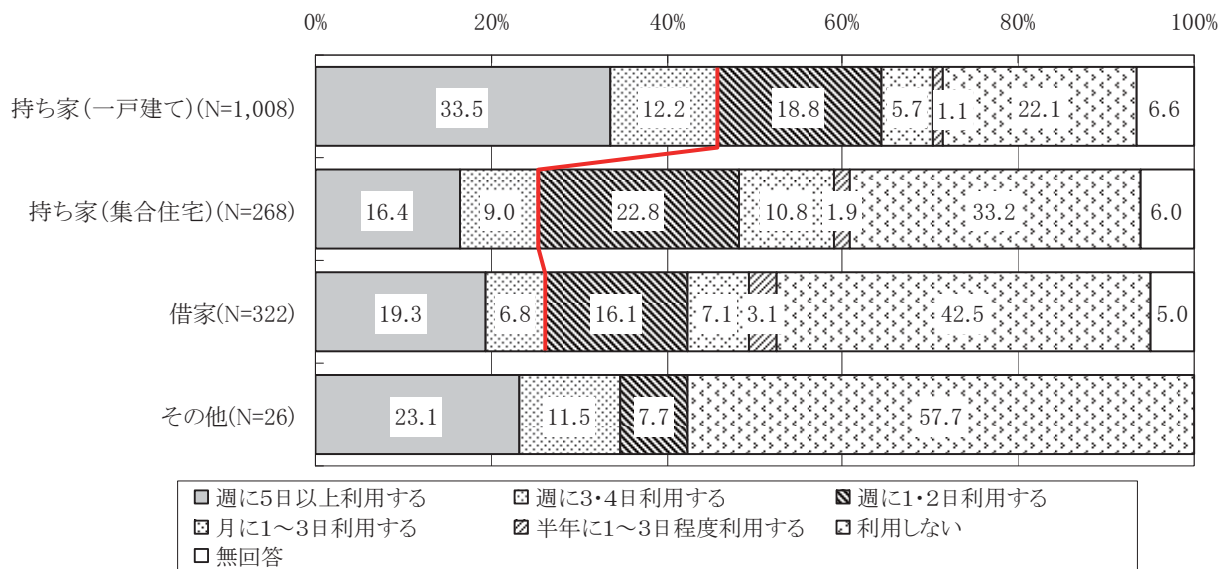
0% 20% 40% 60% 80% 100%

持ち家(一戸建て)(N=1,008) 33.5 12.2 18.8 5.7 1.1 22.1 6.6

持ち家(集合住宅)(N=268) 16.4 9.0 22.8 10.8 1.9 33.2 6.0

借家(N=322) 19.3 6.8 16.1 7.1 3.1 42.5 5.0

その他(N=26) 23.1 11.5 7.7 57.7

週に5日以上利用する
週に3・4日利用する
週に1・2日利用する
月に1～3日利用する
半年に1～3日程度利用する
利用しない
無回答